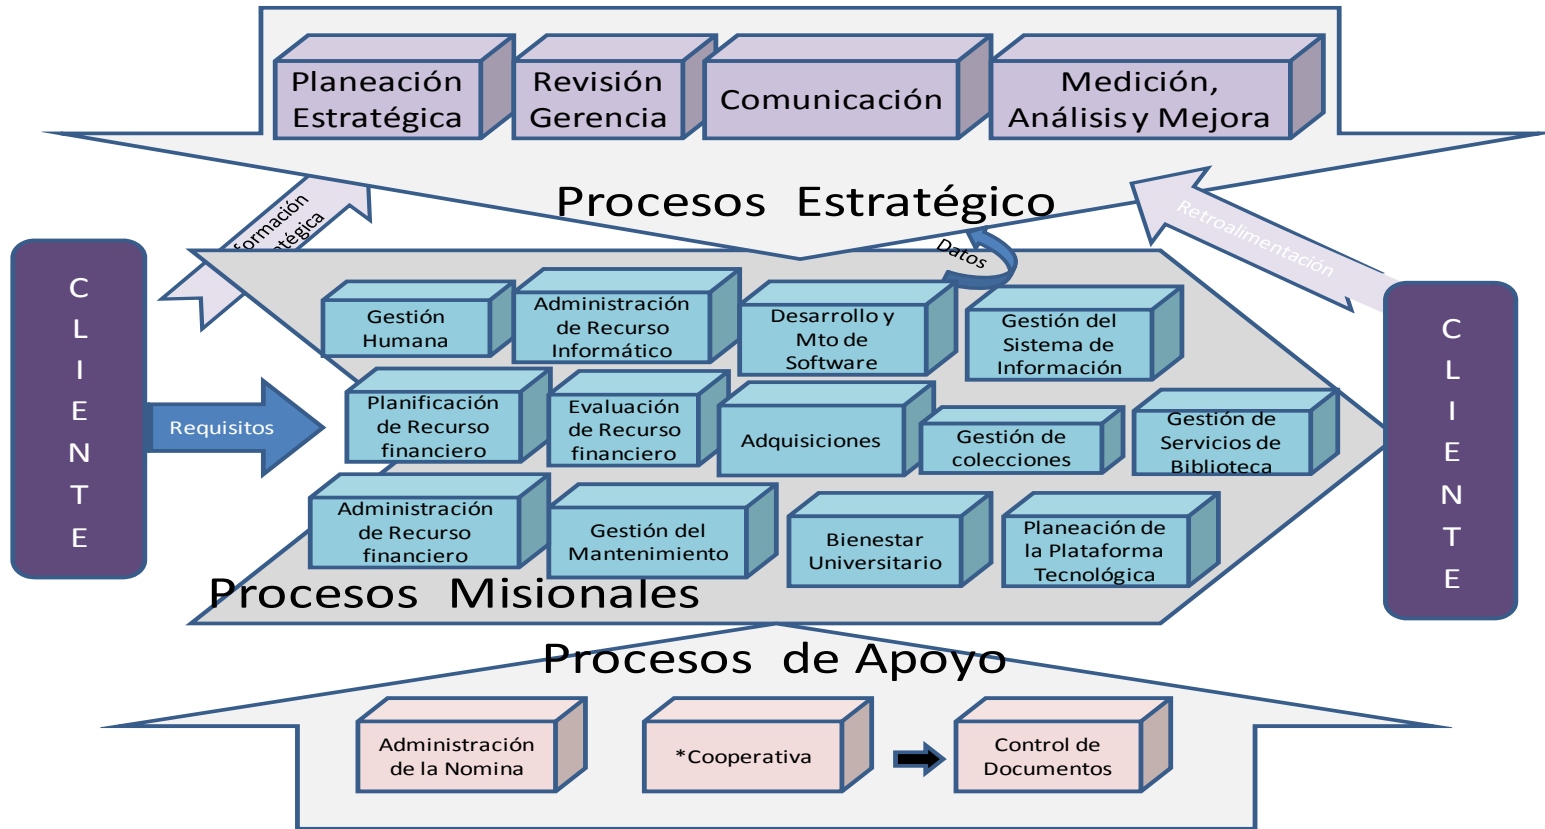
Planeación Estratégica

Revisión Gerencia

Comunicación

Medición, Análisis y Mejora

Procesos Estratégico

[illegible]formación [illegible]tégica

Datos

Retroalimentación

C L I E N T E

Requisitos

Gestión Humana

Administración de Recurso Informático

Desarrollo y Mto de Software

Gestión del Sistema de Información

Planificación de Recurso financiero

Evaluación de Recurso financiero

Adquisiciones

Gestión de colecciones

Gestión de Servicios de Biblioteca

Administración de Recurso financiero

Gestión del Mantenimiento

Bienestar Universitario

Planeación de la Plataforma Tecnológica

Procesos Misionales

C L I E N T E

Procesos de Apoyo

Administración de la Nomina

*Cooperativa

Control de Documentos